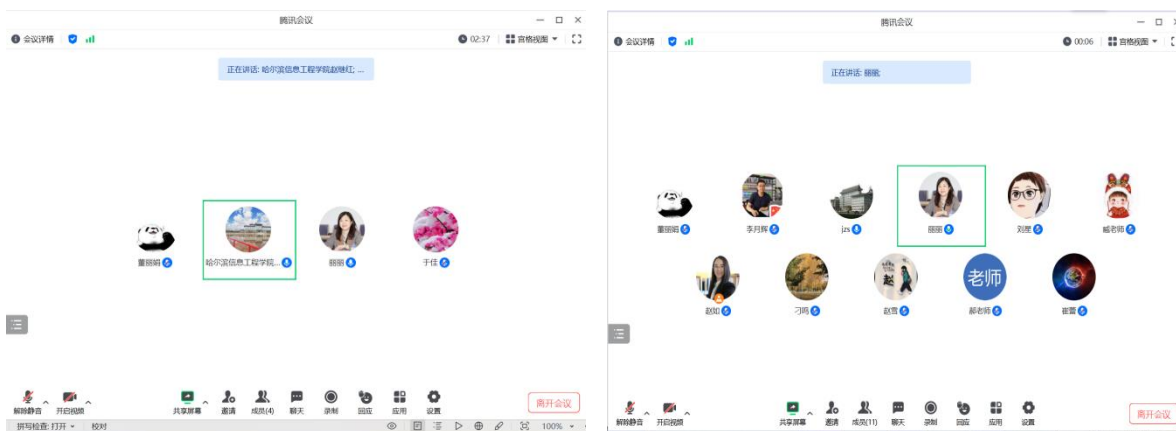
腾讯会议

会议详情

02:37 宫格视图

正在讲话: 哈尔滨信息工程学院赵继红; ...

董丽娟

哈尔滨信息工程学院...

丽丽

于佳

解除静音 开启视频 共享屏幕 邀请 成员(4) 聊天 录制 回应 应用 设置

离开会议

拼写检查: 打开 校对

100%

腾讯会议

会议详情

00:06 宫格视图

正在讲话: 丽丽;

董丽娟

李月辉

jzs

丽丽

刘莹

褚老师

赵阳

刁鸥

赵雪

老师

郝老师

崔蕾

解除静音 开启视频 共享屏幕 邀请 成员(11) 聊天 录制 回应 应用 设置

离开会议